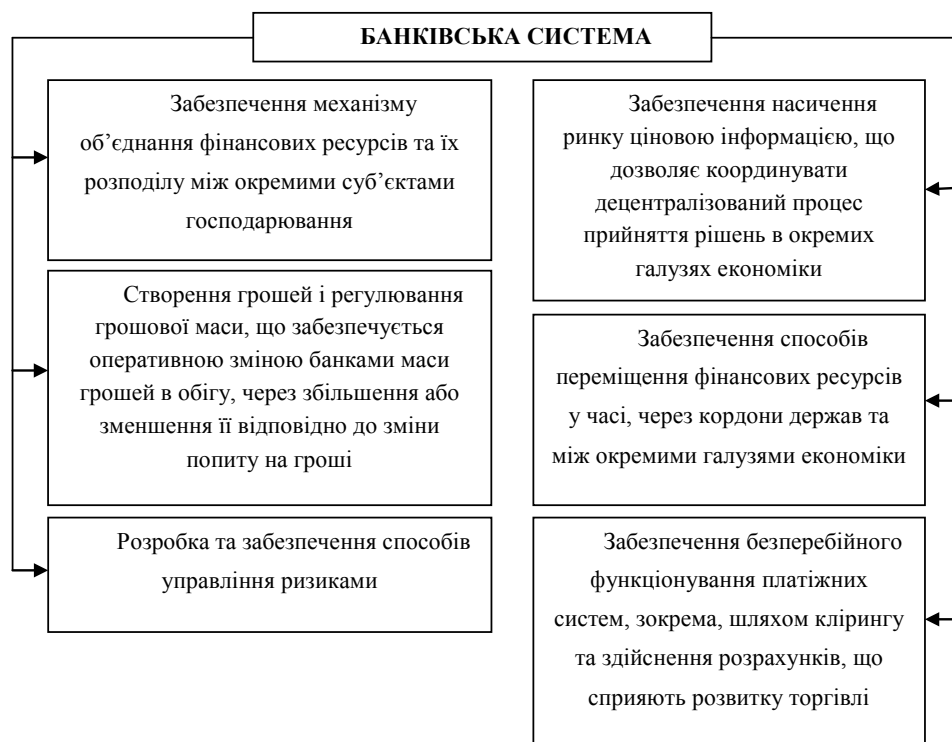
БАНКІВСЬКА СИСТЕМА

Забезпечення механізму об’єднання фінансових ресурсів та їх розподілу між окремими суб’єктами господарювання

Створення грошей і регулювання грошової маси, що забезпечується оперативною зміною банками маси грошей в обігу, через збільшення або зменшення її відповідно до зміни попиту на гроші

Розробка та забезпечення способів управління ризиками

Забезпечення насичення ринку ціновою інформацією, що дозволяє координувати децентралізований процес прийняття рішень в окремих галузях економіки

Забезпечення способів переміщення фінансових ресурсів у часі, через кордони держав та між окремими галузями економіки

Забезпечення безперебійного функціонування платіжних систем, зокрема, шляхом клірингу та здійснення розрахунків, що сприяють розвитку торгівлі